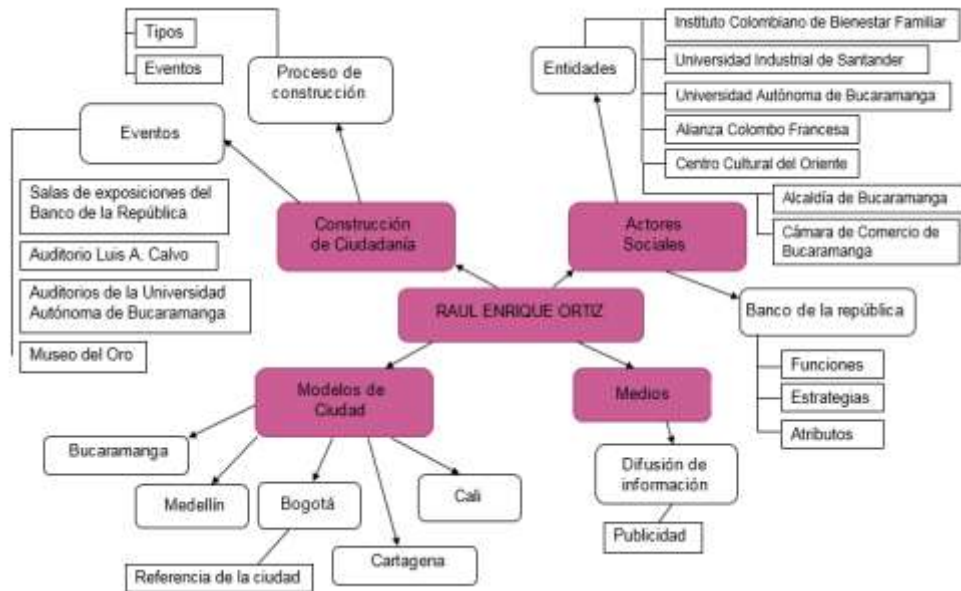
RAUL ENRIQUE ORTIZ

Construcción de Ciudadanía

Proceso de construcción

Tipos

Eventos

Eventos

Salas de exposiciones del Banco de la República

Auditorio Luis A. Calvo

Auditorios de la Universidad Autónoma de Bucaramanga

Museo del Oro

Actores Sociales

Entidades

Instituto Colombiano de Bienestar Familiar

Universidad Industrial de Santander

Universidad Autónoma de Bucaramanga

Alianza Colombo Francesa

Centro Cultural del Oriente

Alcaldía de Bucaramanga

Cámara de Comercio de Bucaramanga

Banco de la república

Funciones

Estrategias

Atributos

Modelos de Ciudad

Bucaramanga

Medellín

Bogotá

Referencia de la ciudad

Cartagena

Cali

Medios

Difusión de información

Publicidad